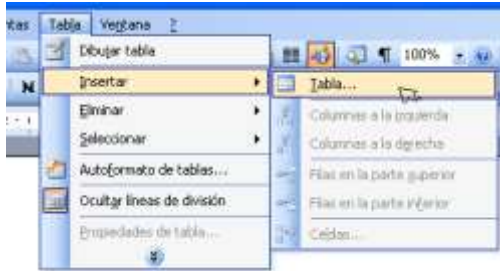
tas Tabla Ventana ?

N

100%

Dibujar tabla
Insertar
Eliminar
Seleccionar
Autoformato de tablas...
Ocultar líneas de división
Propiedades de tabla...

Tabla...
Columnas a la izquierda
Columnas a la derecha
Filas en la parte superior
Filas en la parte inferior
Celdas...